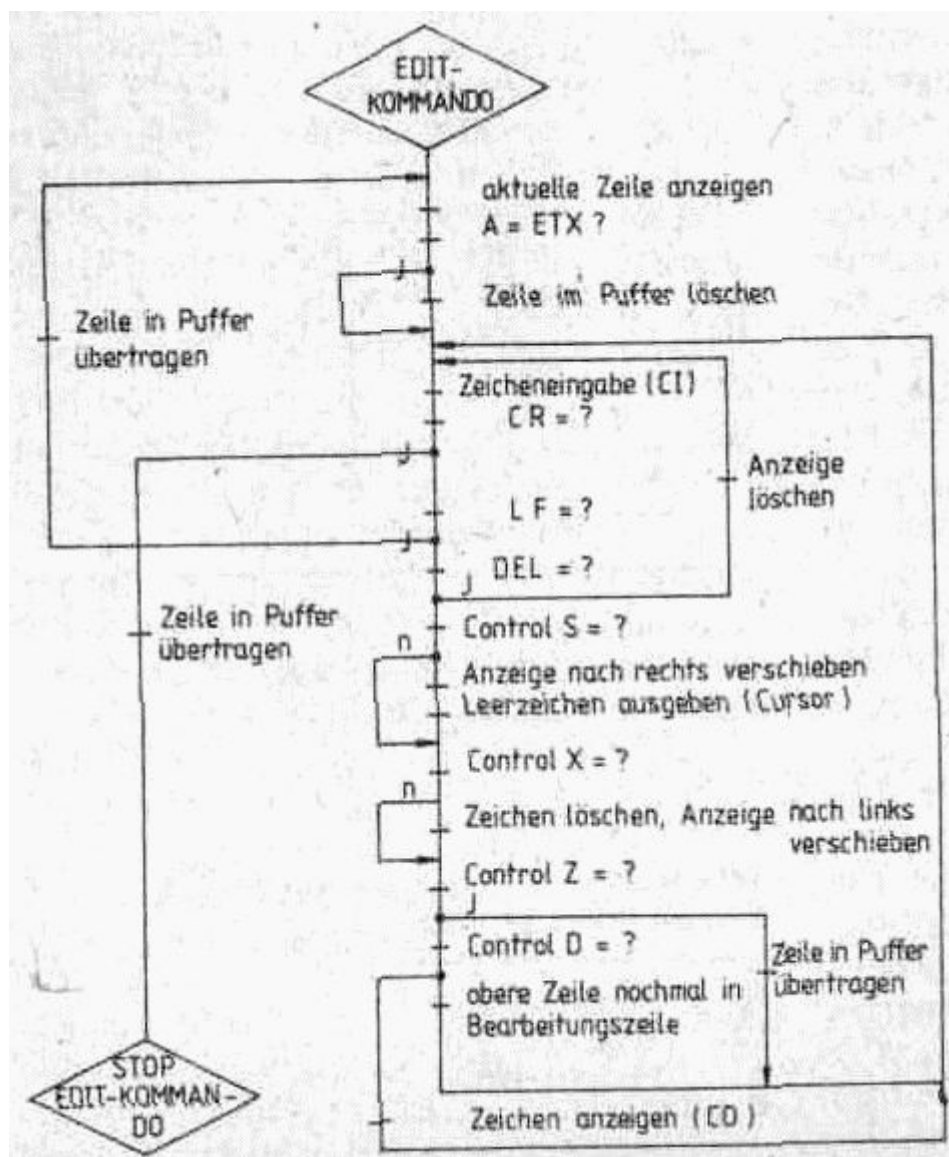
EDIT-KOMMANDO

aktuelle Zeile anzeigen
A = ETX ?

j

Zeile im Puffer löschen

Zeile in Puffer übertragen

Zeicheneingabe (CI)
CR = ?

j

Anzeige löschen

LF = ?

j

DEL = ?

j

Zeile in Puffer übertragen

Control S = ?

n

Anzeige nach rechts verschieben
Leerzeichen ausgeben (Cursor)

Control X = ?

n

Zeichen löschen, Anzeige nach links verschieben

Control Z = ?

j

Control D = ?

Zeile in Puffer übertragen

obere Zeile nochmal in Bearbeitungszeile

STOP EDIT-KOMMANDO

Zeichen anzeigen (CO)